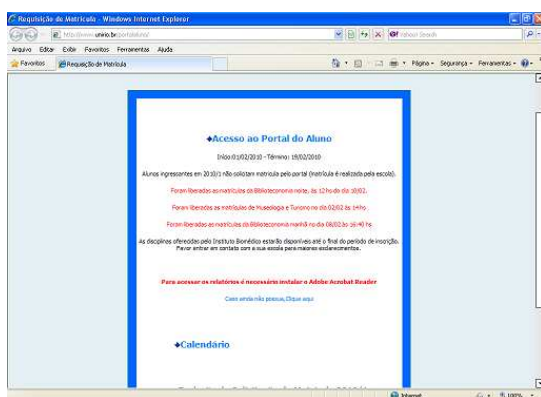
Requisição de Matrícula - Windows Internet Explorer

http://www.unirio.br/portalaluno/

Yahoo! Search

Arquivo Editar Exibir Favoritos Ferramentas Ajuda

Favoritos Requisição de Matrícula

Página Segurança Ferramentas

◆Acesso ao Portal do Aluno

Início:01/02/2010 - Término: 19/02/2010

Alunos ingressantes em 2010/1 não solicitam matrícula pelo portal (matrícula é realizada pela escola).

Foram liberadas as matrículas de Biblioteconomia noite, às 12hs do dia 10/02.

Foram liberadas as matrículas de Museologia e Turismo no dia 02/02 às 14hs.

Foram liberadas as matrículas de Biblioteconomia manhã no dia 08/02 às 16:40 hs.

As disciplinas oferecidas pelo Instituto Biomédico estarão disponíveis até o final do período de inscrição. Favor entrar em contato com a sua escola para maiores esclarecimentos.

Para acessar os relatórios é necessário instalar o Adobe Acrobat Reader

Caso ainda não possua, Clique aqui

◆Calendário

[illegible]

Internet 100%